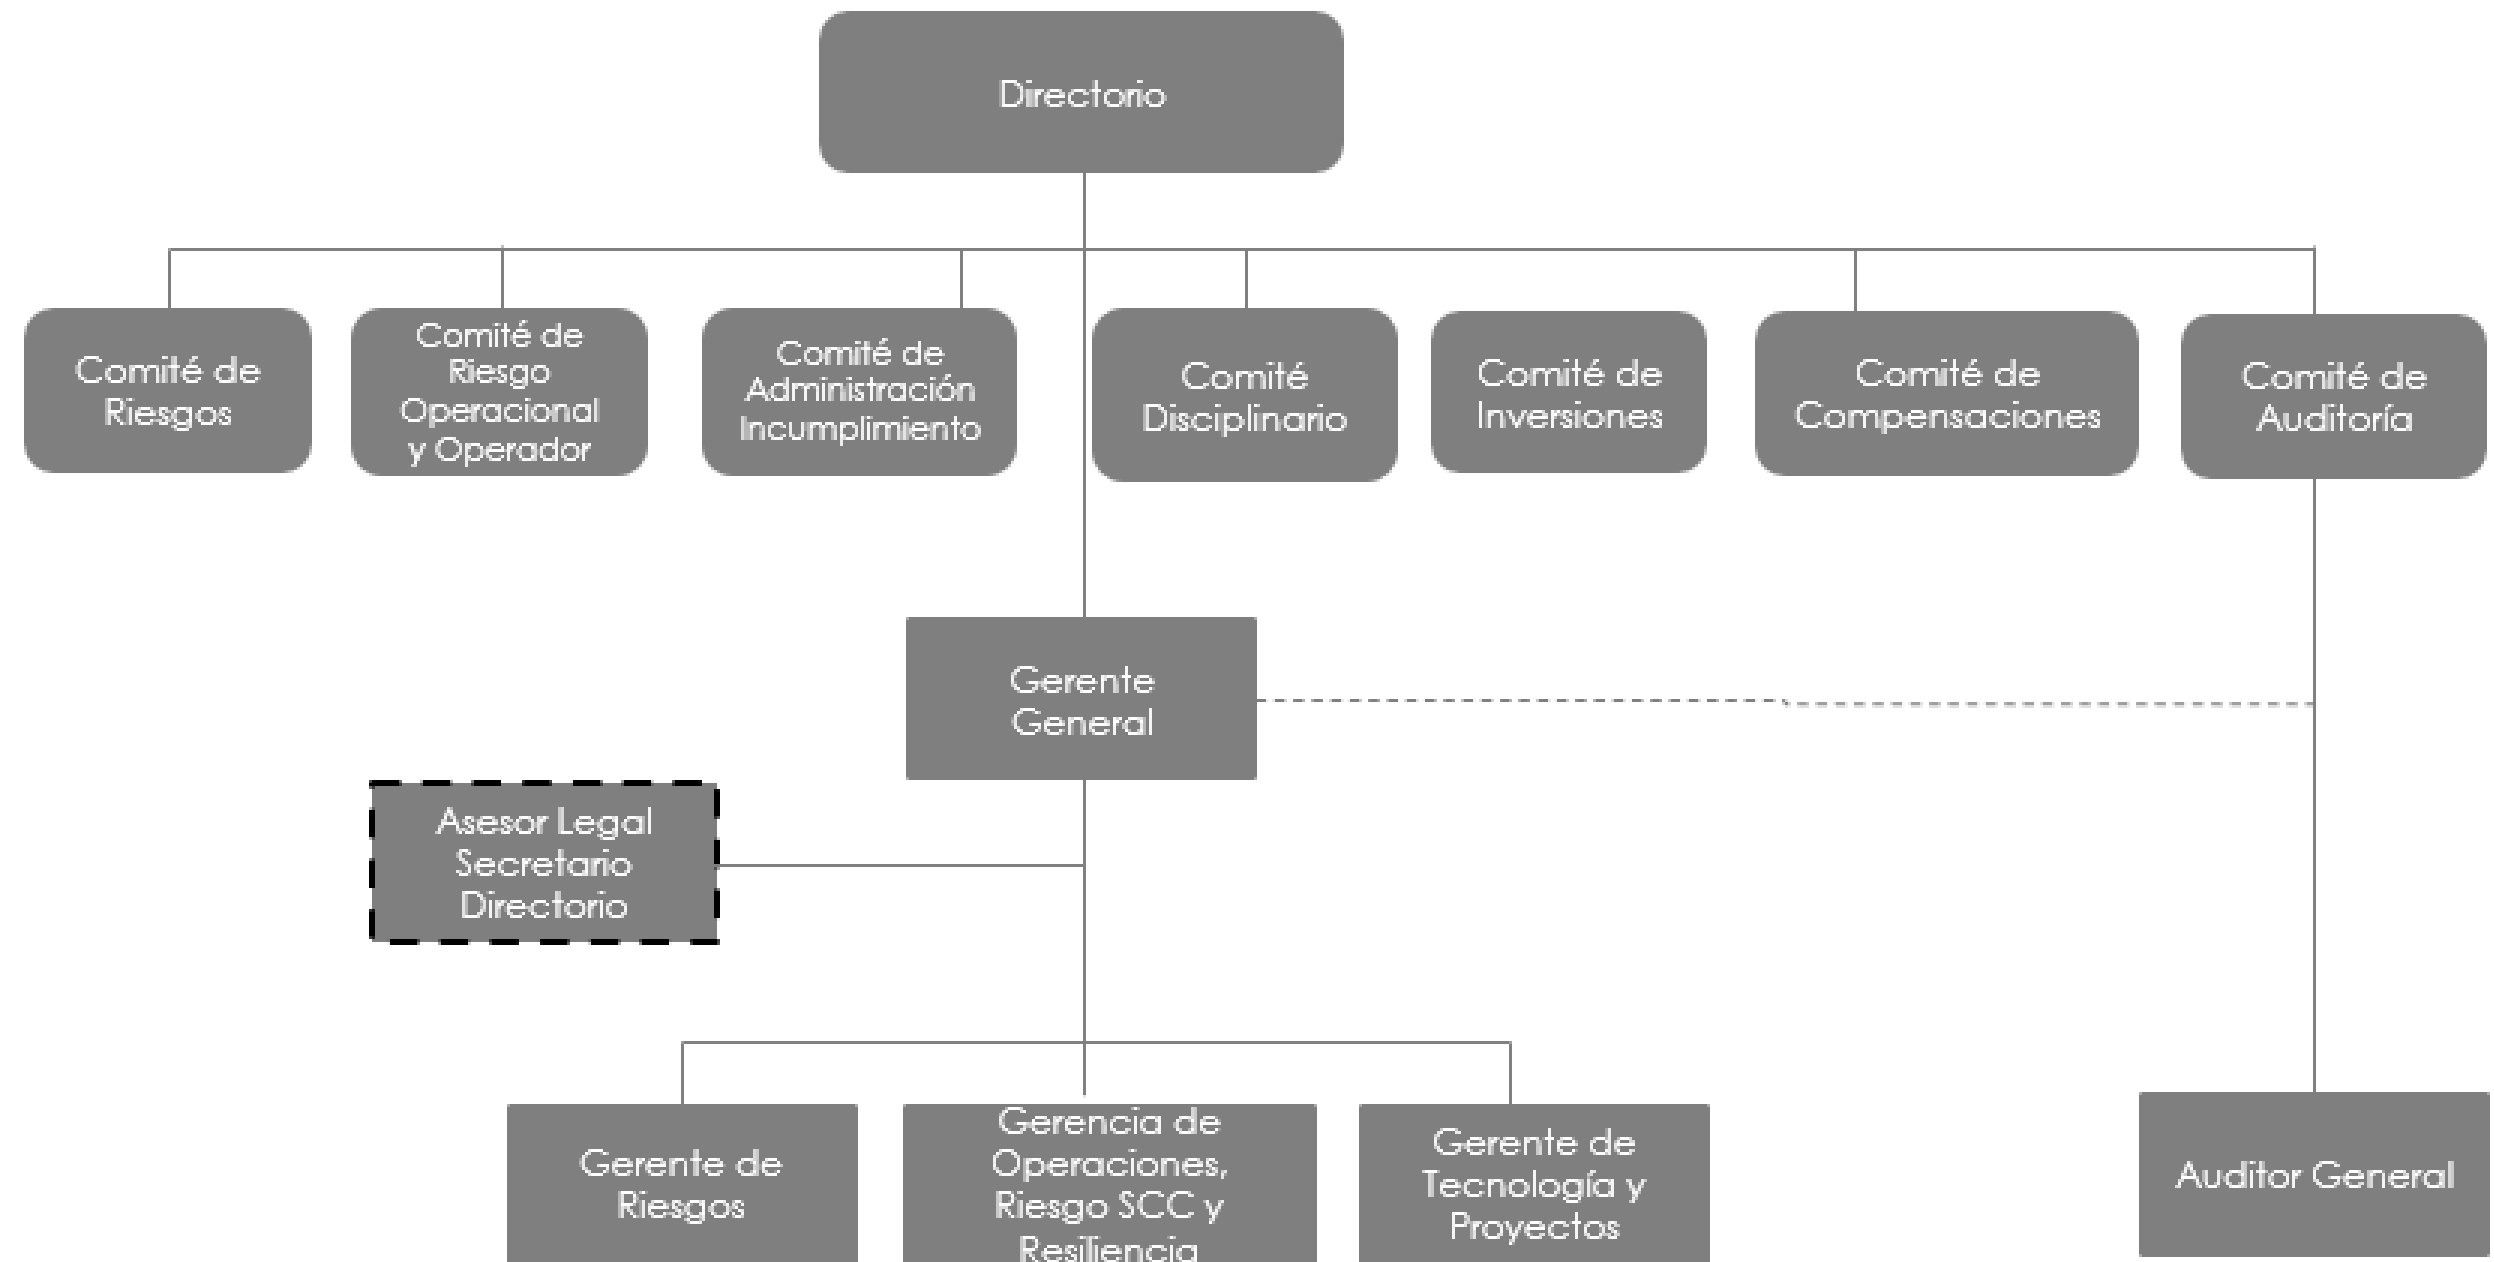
Directorio

Comité de Riesgos

Comité de Riesgo Operacional y Operador

Comité de Administración Incumplimiento

Comité Disciplinario

Comité de Inversiones

Comité de Compensaciones

Comité de Auditoría

Gerente General

Asesor Legal Secretario Directorio

Gerente de Riesgos

Gerencia de Operaciones, Riesgo SCC y Resiliencia

Gerente de Tecnología y Proyectos

Auditor General